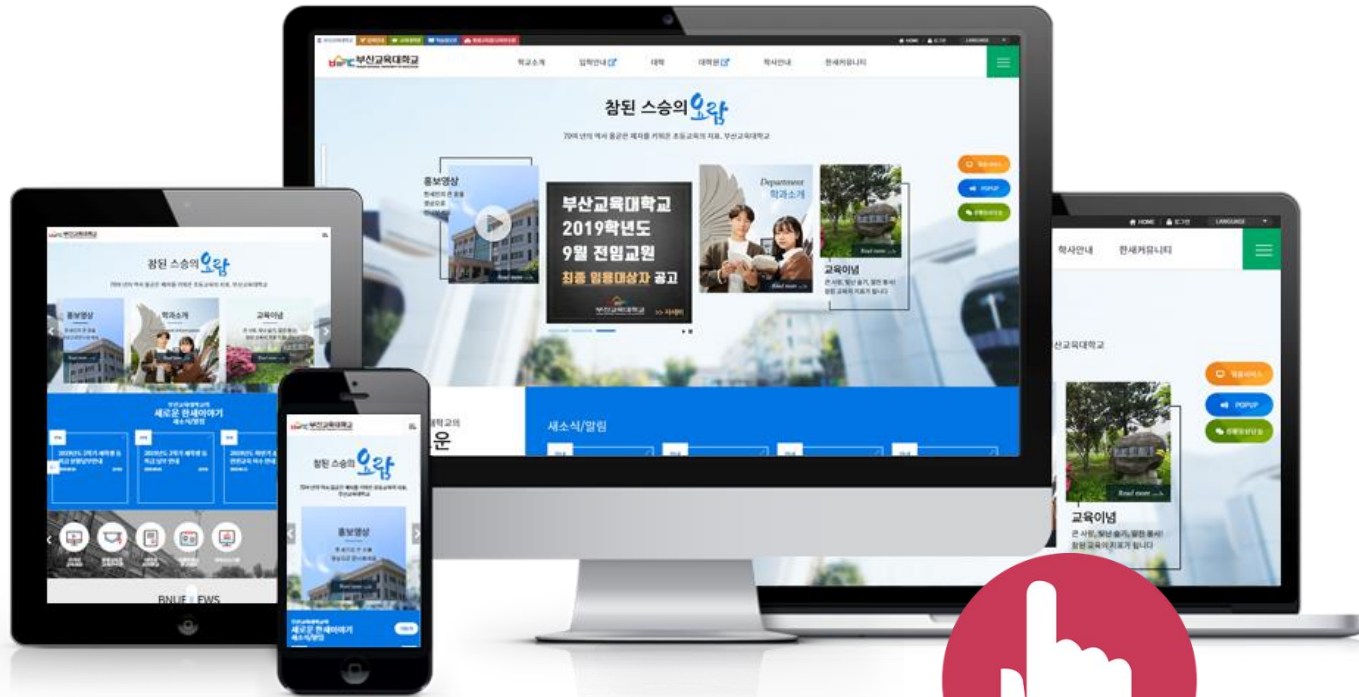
부산교육대학교

학교소개 입학안내 대학 대학원 학사안내 한새커뮤니티

HOME 로그인 LANGUAGE

참된 스승의 요람

70여 년의 역사 올곧은 제자를 키워온 초등교육의 치표, 부산교육대학교

홍보영상

부산교육대학교
2019학년도
9월 전임교원
최종 임용대상자 공고

>> 자세히

Department
학과소개

교육이념

큰 사랑, 빛난 슬기, 참된 봉사! 참된 교육의 지표가 됩니다

Read more

POPUP

새소식/알림

학사안내 한새커뮤니티

HOME 로그인 LANGUAGE

부산교육대학교

POPUP

교육이념

큰 사랑, 빛난 슬기, 참된 봉사!
참된 교육의 지표가 됩니다

부산교육대학교

참된 스승의 요람

홍보영상

학과소개

교육이념

새로운 한새이야기
새소식/알림

BNUE NEWS

부산교육대학교

참된 스승의 요람

70여 년의 역사 올곧은 제자를 키워온 초등교육의 치표, 부산교육대학교

홍보영상

새로운 한새이야기
새소식/알림